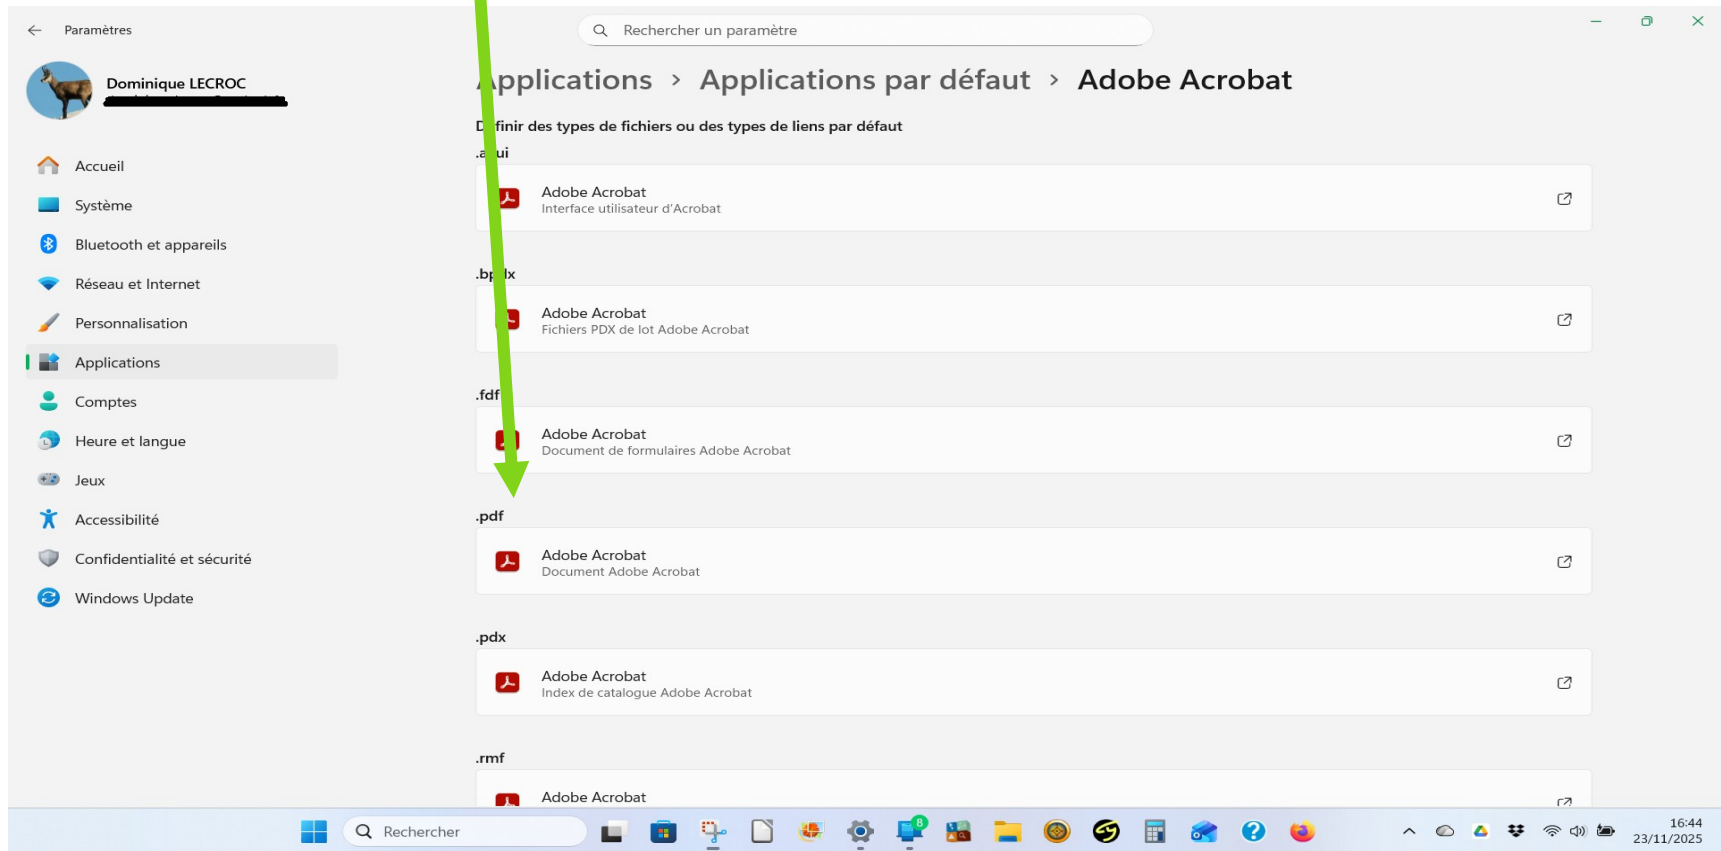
Paramètres

Rechercher un paramètre

Dominique LECROC

Accueil
Système
Bluetooth et appareils
Réseau et Internet
Personnalisation
Applications
Comptes
Heure et langue
Jeux
Accessibilité
Confidentialité et sécurité
Windows Update

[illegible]pplications > Applications par défaut > Adobe Acrobat

D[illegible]finir des types de fichiers ou des types de liens par défaut

.a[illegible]ui
Adobe Acrobat
Interface utilisateur d'Acrobat

.bp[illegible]x
Adobe Acrobat
Fichiers PDX de lot Adobe Acrobat

.fdf
Adobe Acrobat
Document de formulaires Adobe Acrobat

.pdf
Adobe Acrobat
Document Adobe Acrobat

.pdx
Adobe Acrobat
Index de catalogue Adobe Acrobat

.rmf
Adobe Acrobat

Rechercher

8

16:44
23/11/2025